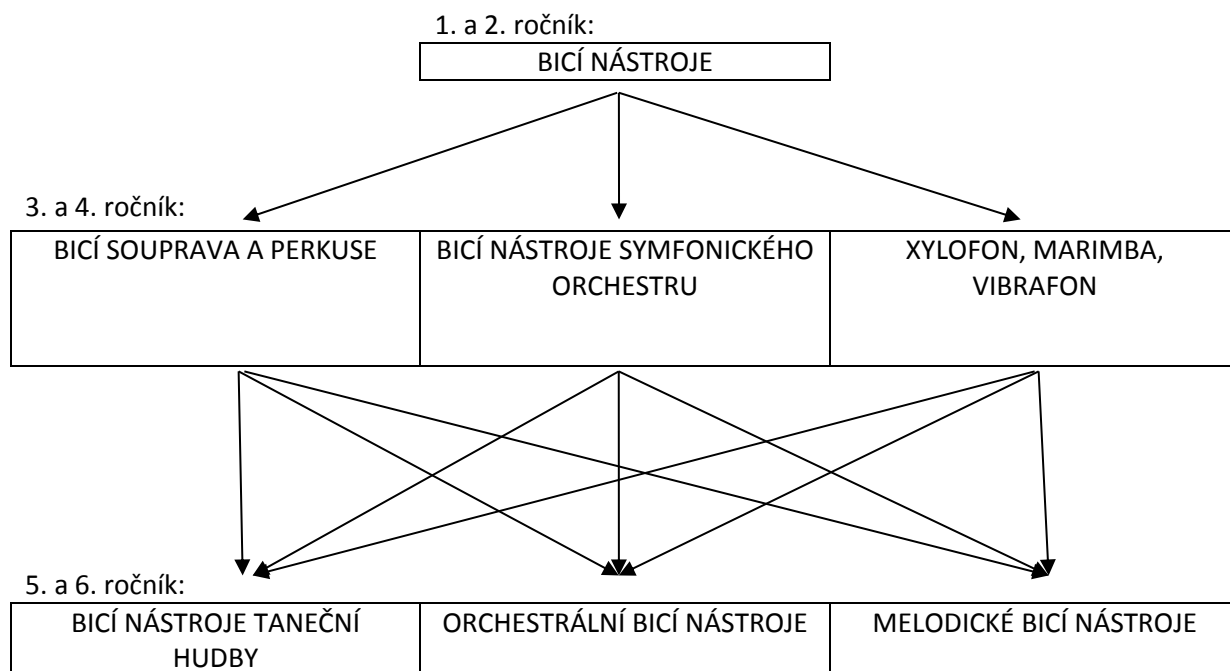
1. a 2. ročník:

BICÍ NÁSTROJE

3. a 4. ročník:

| BICÍ SOUPRAVA A PERKUSE | BICÍ NÁSTROJE SYMFONICKÉHO ORCHESTRU | XYLOFON, MARIMBA, VIBRAFON |
|---|---|---|

5. a 6. ročník:

| BICÍ NÁSTROJE TANEČNÍ HUDBY | ORCHESTRÁLNÍ BICÍ NÁSTROJE | MELODICKÉ BICÍ NÁSTROJE |
|---|---|---|